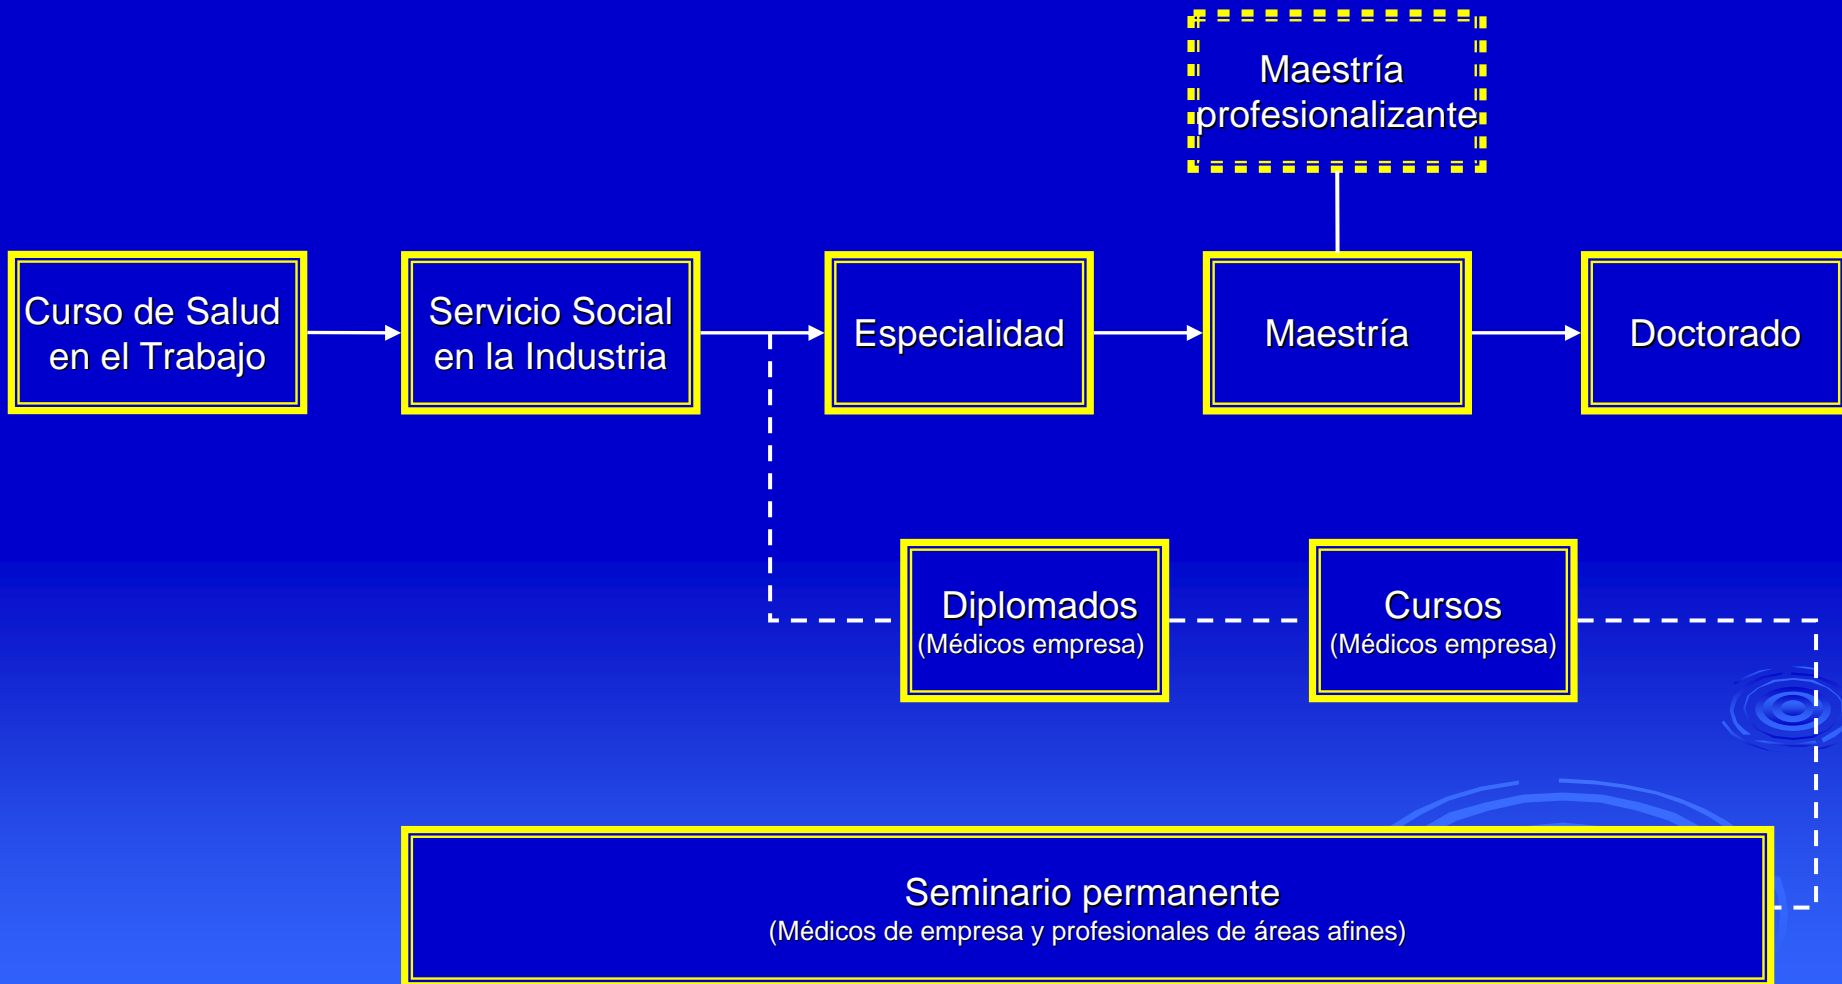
Maestría profesionalizante

Curso de Salud en el Trabajo

Servicio Social en la Industria

Especialidad

Maestría

Doctorado

Diplomados
(Médicos empresa)

Cursos
(Médicos empresa)

Seminario permanente
(Médicos de empresa y profesionales de áreas afines)